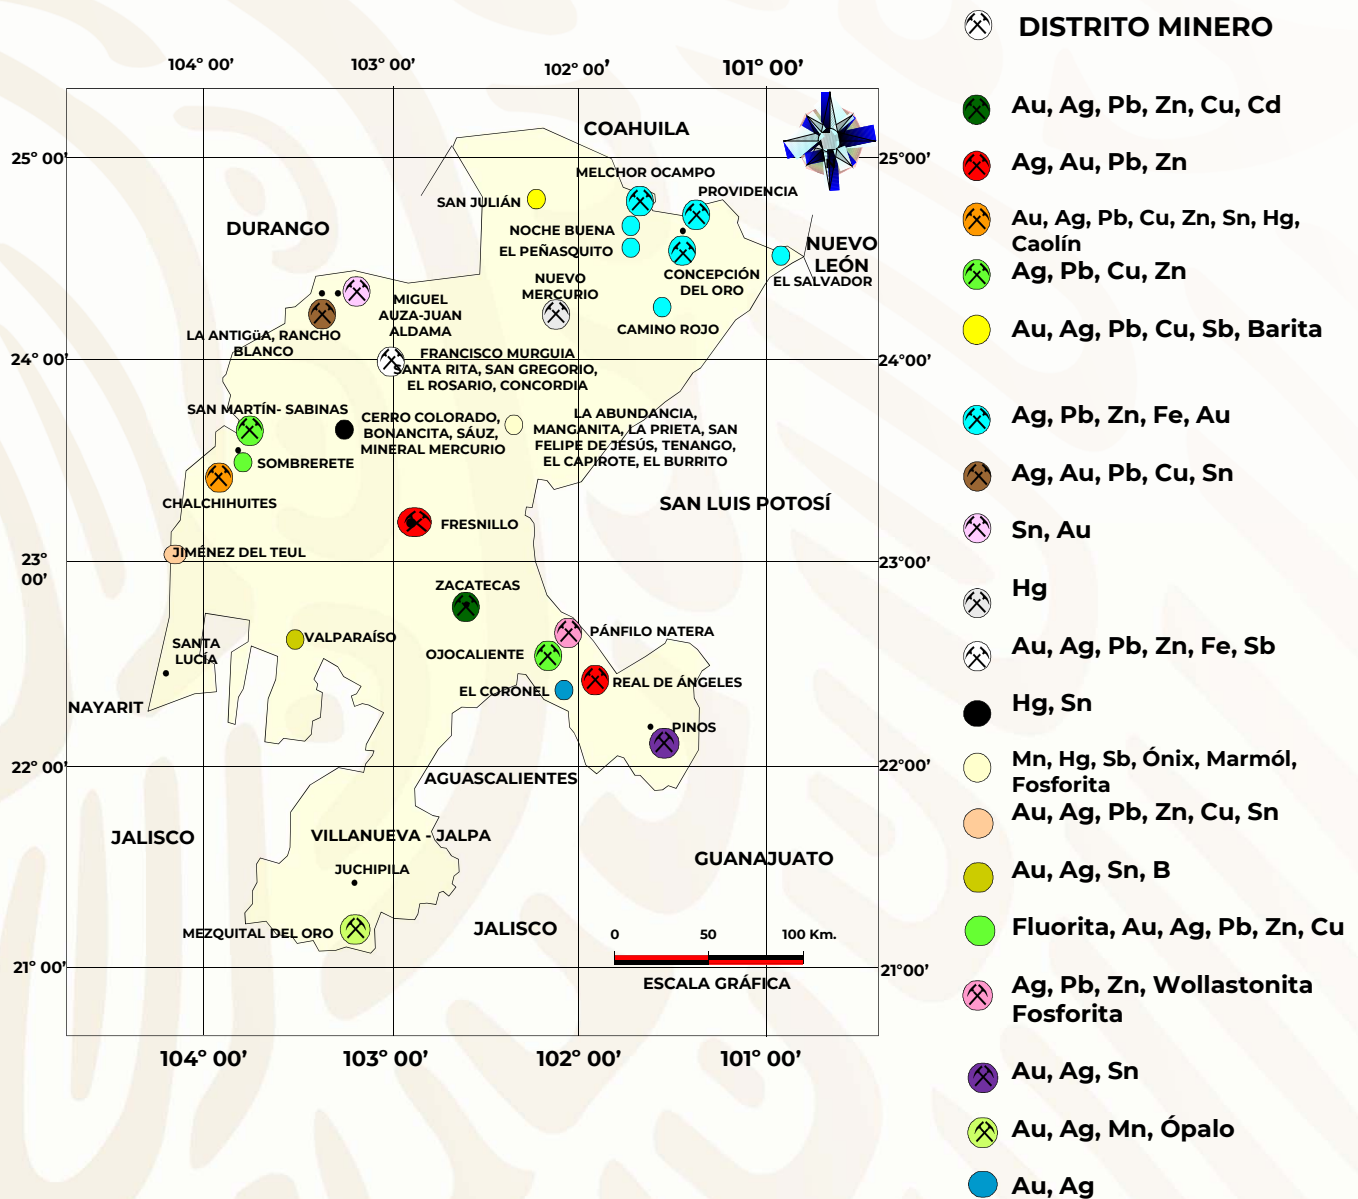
104° 00'
103° 00'
102° 00'
101° 00'

25° 00'
24° 00'
23° 00'
22° 00'
21° 00'

25°00'
24°00'
23°00'
22°00'
21°00'

COAHUILA
DURANGO
NUEVO LEÓN
SAN LUIS POTOSÍ
NAYARIT
JALISCO
AGUASCALIENTES
GUANAJUATO
JALISCO

SAN JULIÁN
MELCHOR OCAMPO
PROVIDENCIA
NOCHE BUENA
EL PEÑASQUITO
CONCEPCIÓN DEL ORO
EL SALVADOR
NUEVO MERCURIO
CAMINO ROJO
MIGUEL AUZA-JUAN ALDAMA
LA ANTIGüA, RANCHO BLANCO
FRANCISCO MURGUIA
SANTA RITA, SAN GREGORIO, EL ROSARIO, CONCORDIA
SAN MARTÍN- SABINAS
CERRO COLORADO, BONANCITA, SÁUZ, MINERAL MERCURIO
LA ABUNDANCIA, MANGANITA, LA PRIETA, SAN FELIPE DE JESÚS, TENANGO, EL CAPIROTE, EL BURRITO
SOMBRERETE
CHALCHIHUITES
FRESNILLO
JIMÉNEZ DEL TEUL
ZACATECAS
VALPARAÍSO
SANTA LUCÍA
PÁNFILO NATERA
OJOCALIENTE
EL CORONEL
REAL DE ÁNGELES
PINOS
VILLANUEVA - JALPA
JUCHIPILA
MEZQUITAL DEL ORO

0
50
100 Km.
ESCALA GRÁFICA

104° 00'
103° 00'
102° 00'
101° 00'

DISTRITO MINERO
Au, Ag, Pb, Zn, Cu, Cd
Ag, Au, Pb, Zn
Au, Ag, Pb, Cu, Zn, Sn, Hg, Caolín
Ag, Pb, Cu, Zn
Au, Ag, Pb, Cu, Sb, Barita
Ag, Pb, Zn, Fe, Au
Ag, Au, Pb, Cu, Sn
Sn, Au
Hg
Au, Ag, Pb, Zn, Fe, Sb
Hg, Sn
Mn, Hg, Sb, Ónix, Marmól, Fosforita
Au, Ag, Pb, Zn, Cu, Sn
Au, Ag, Sn, B
Fluorita, Au, Ag, Pb, Zn, Cu
Ag, Pb, Zn, Wollastonita Fosforita
Au, Ag, Sn
Au, Ag, Mn, Ópalo
Au, Ag